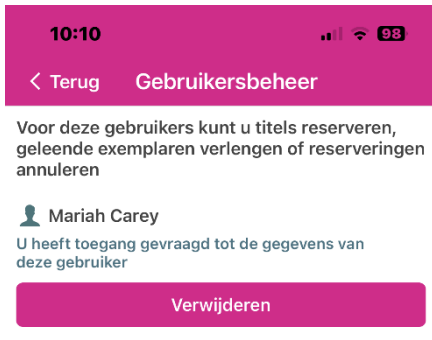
10:10

98

< Terug Gebruikersbeheer

Voor deze gebruikers kunt u titels reserveren, geleende exemplaren verlengen of reserveringen annuleren

Mariah Carey

U heeft toegang gevraagd tot de gegevens van deze gebruiker

Verwijderen